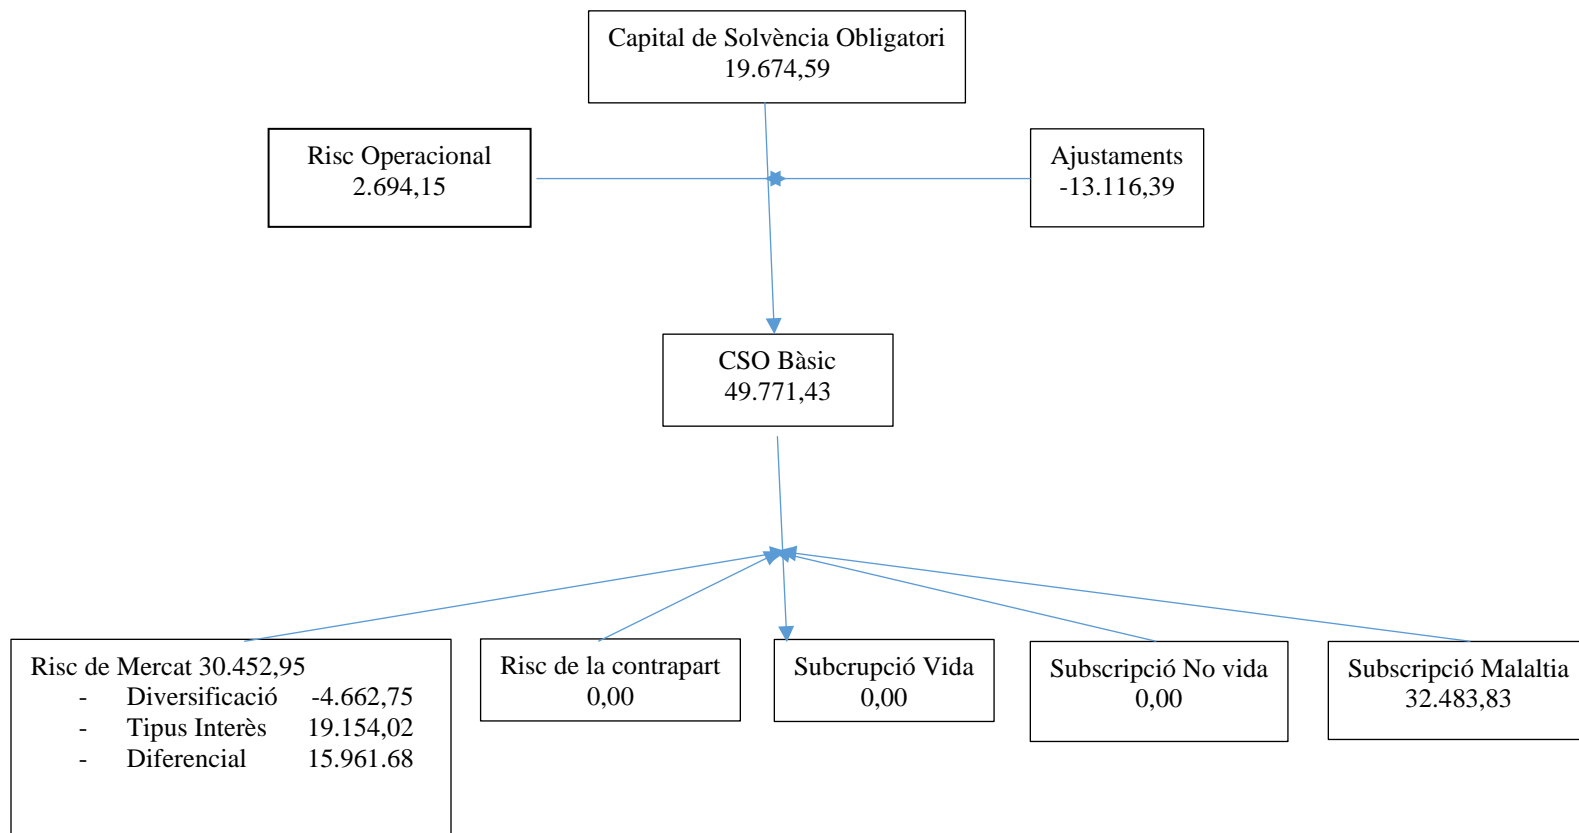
Capital de Solvència Obligatori
19.674,59

Risc Operacional
2.694,15

Ajustaments
-13.116,39

CSO Bàsic
49.771,43

Risc de Mercat 30.452,95
- Diversificació -4.662,75
- Tipus Interès 19.154,02
- Diferencial 15.961.68

Risc de la contrapart
0,00

Subcrupció Vida
0,00

Subscripció No vida
0,00

Subscripció Malaltia
32.483,83